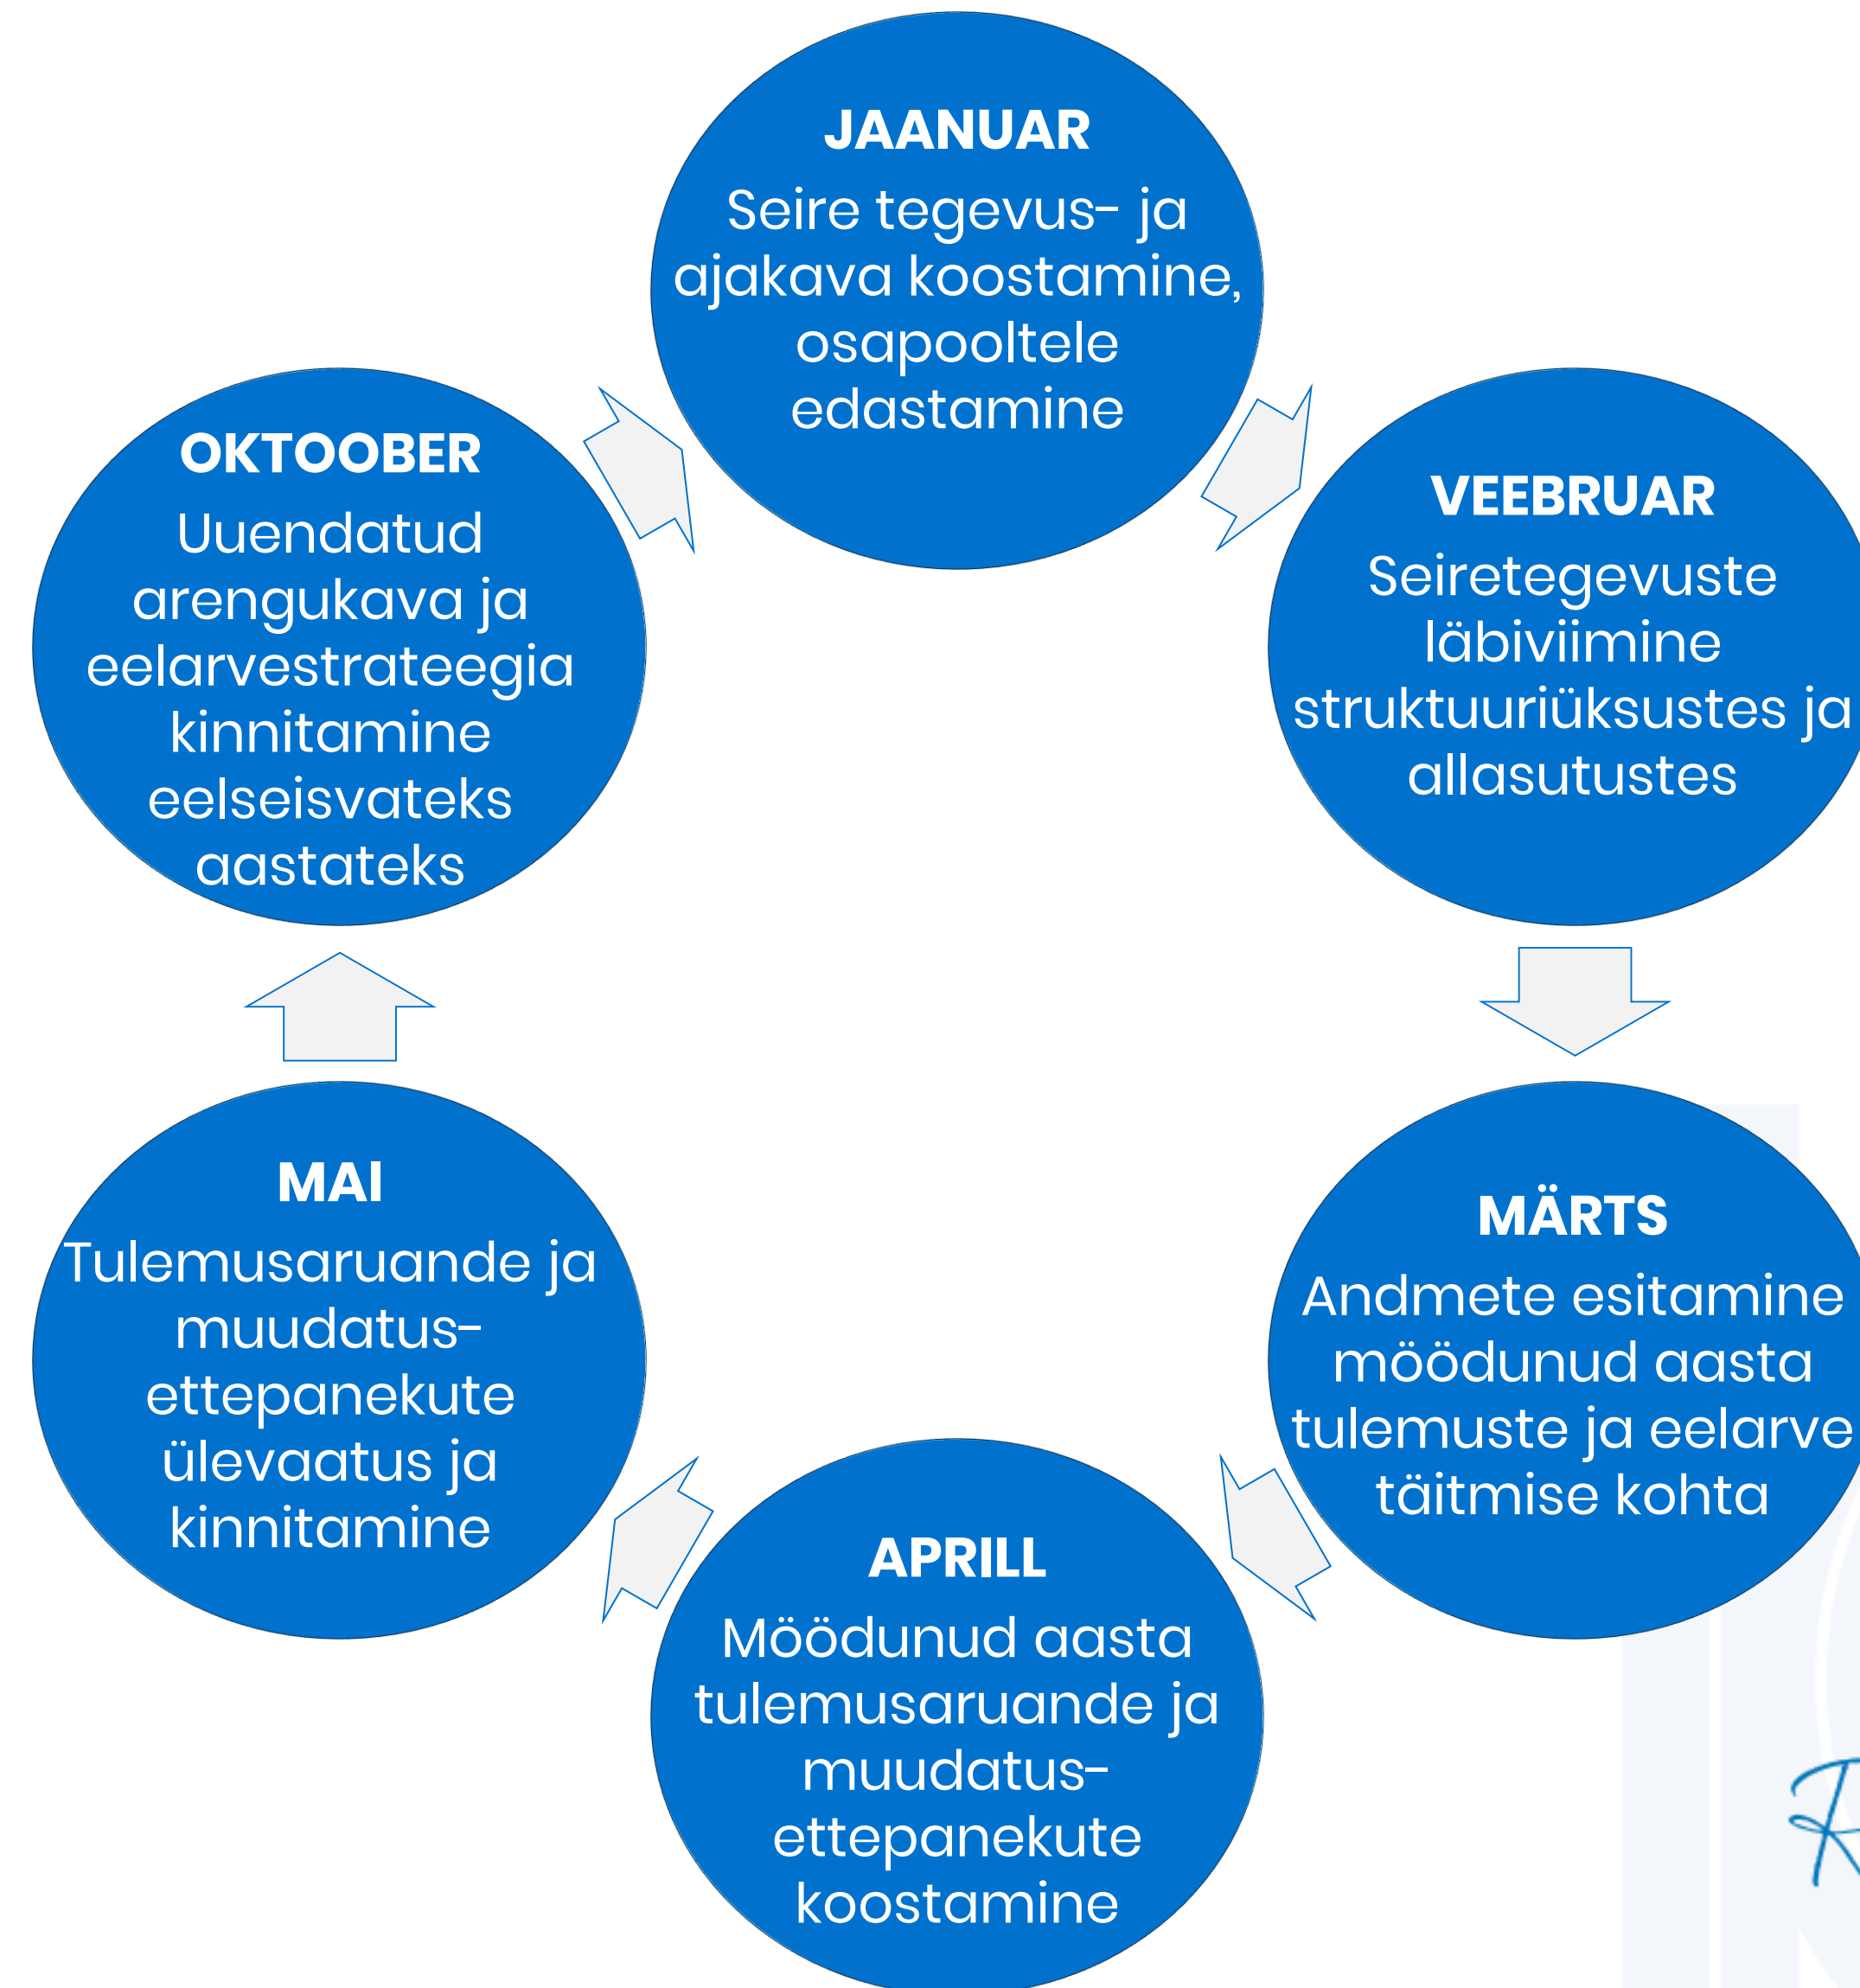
JAANUAR
Seire tegevus- ja ajakava koostamine, osapooltele edastamine

VEEBRUAR
Seiretegevuste läbiviimine struktuuriüksustes ja allasutustes

MÄRTS
Andmete esitamine möödunud aasta tulemuste ja eelarve täitmise kohta

APRILL
Möödunud aasta tulemusaruande ja muudatus-ettepanekute koostamine

MAI
Tulemusaruande ja muudatus-ettepanekute ülevaatus ja kinnitamine

OKTOOBER
Uuendatud arengukava ja eelarvestrateegia kinnitamine eelseisvateks aastateks